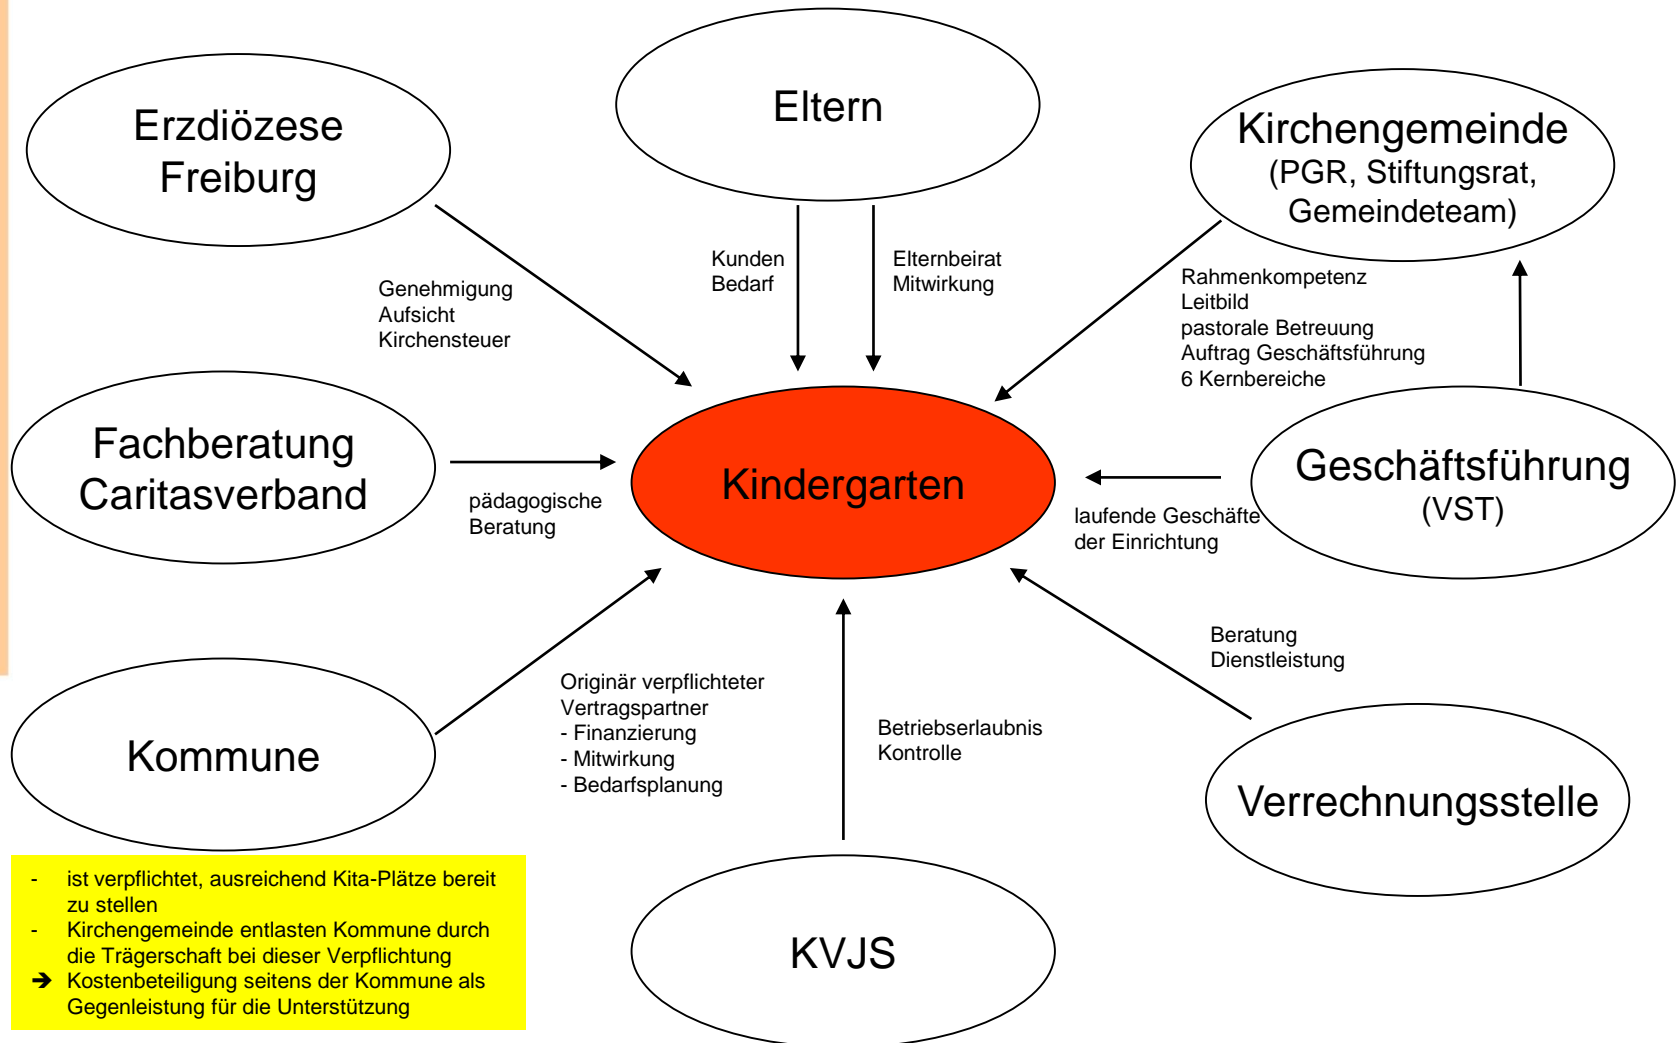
Erzdiözese Freiburg

Eltern

Kirchengemeinde
(PGR, Stiftungsrat, Gemeindeteam)

Genehmigung
Aufsicht
Kirchensteuer

Kunden
Bedarf

Elternbeirat
Mitwirkung

Rahmenkompetenz
Leitbild
pastorale Betreuung
Auftrag Geschäftsführung
6 Kernbereiche

Fachberatung Caritasverband

pädagogische Beratung

Kindergarten

laufende Geschäfte der Einrichtung

Geschäftsführung
(VST)

Beratung
Dienstleistung

Kommune

Originär verpflichteter Vertragspartner
- Finanzierung
- Mitwirkung
- Bedarfsplanung

Betriebserlaubnis
Kontrolle

Verrechnungsstelle

- ist verpflichtet, ausreichend Kita-Plätze bereit zu stellen
- Kirchengemeinde entlasten Kommune durch die Trägerschaft bei dieser Verpflichtung
➔ Kostenbeteiligung seitens der Kommune als Gegenleistung für die Unterstützung

KVJS